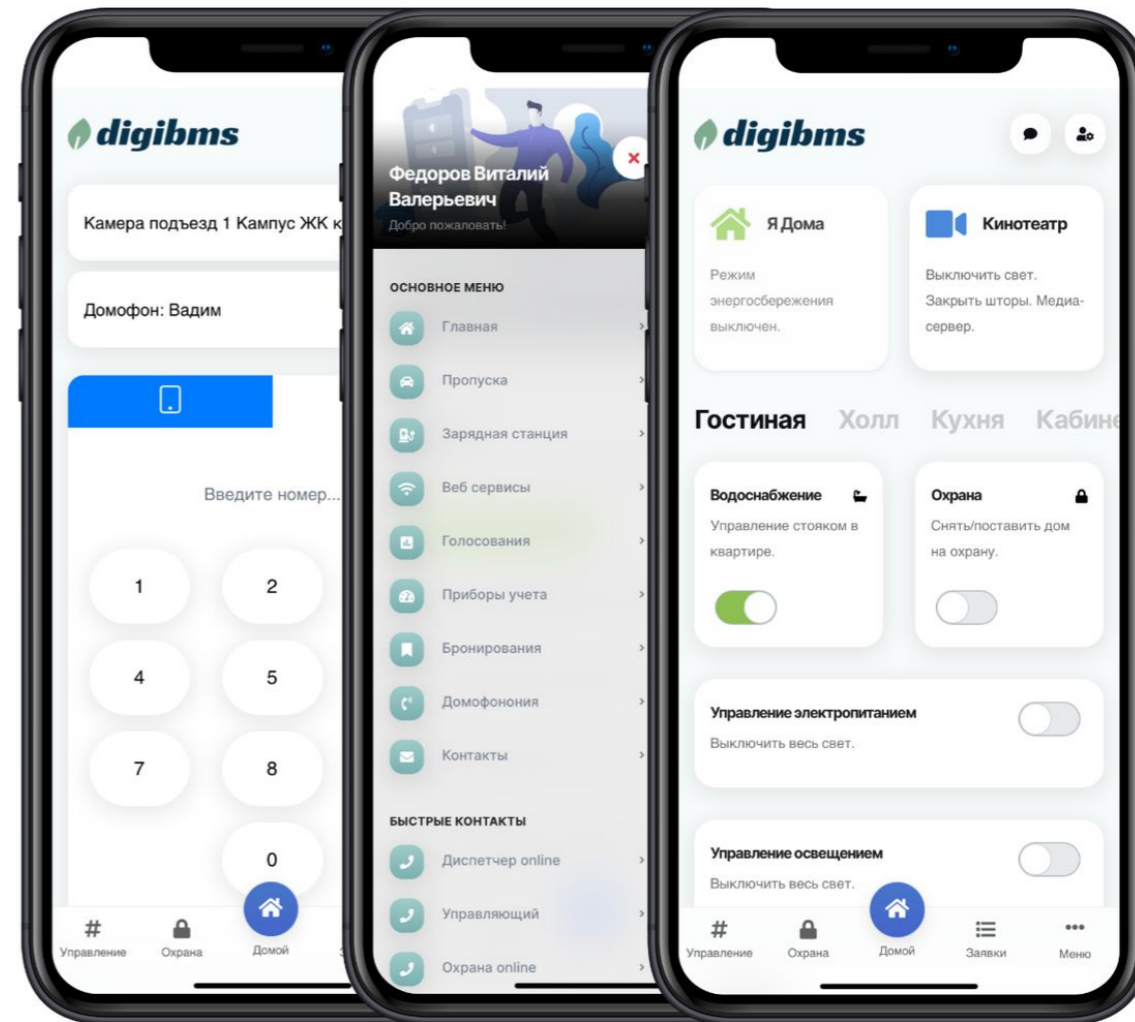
digibms

Камера подъезд 1 Кампус ЖК к

Домофон: Вадим

Введите номер...

1
2
4
5
7
8
0

#
Управление
Охрана
Домой

Федоров Виталий Валерьевич
Добро пожаловать!

ОСНОВНОЕ МЕНЮ
Главная
Пропуска
Зарядная станция
Веб сервисы
Голосования
Приборы учета
Бронирования
Домофония
Контакты

БЫСТРЫЕ КОНТАКТЫ
Диспетчер online
Управляющий
Охрана online

digibms

Я Дома
Режим энергосбережения выключен.

Кинотеатр
Выключить свет. Закрыть шторы. Медиа-сервер.

Гостиная Холл Кухня Кабин

Водоснабжение
Управление стояком в квартире.

Охрана
Снять/поставить дом на охрану.

Управление электропитанием
Выключить весь свет.

Управление освещением
Выключить весь свет.

#
Управление
Охрана
Домой
Заявки
Меню